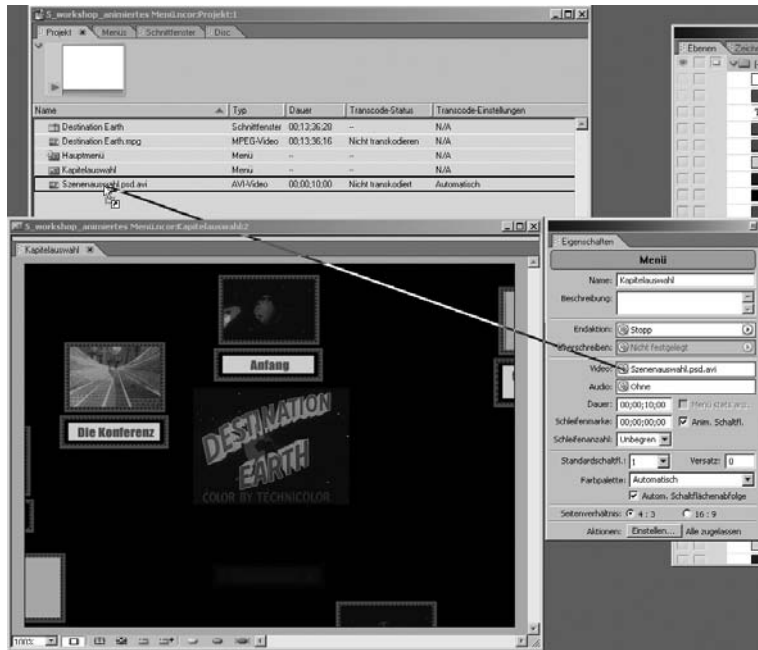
5_workshop_animiertes Menü.ncor:Projekt:1

Projekt × Menüs Schnittfenster Disc

| Name | Typ | Dauer | Transcode-Status | Transcode-Einstellungen |
|---|---|---|---|---|
| Destination Earth | Schnittfenster | 00;12;36;20 | – | N/A |
| Destination Earth.mpg | MPEG-Video | 00;13;36;16 | Nicht transkodieren | N/A |
| Hauptmenü | Menü | – | – | N/A |
| Kapitelauswahl | Menü | – | – | N/A |
| Szenenauswahl.psd.avi | AVI-Video | 00;00;10;00 | Nicht transkodiert | Automatisch |

Ebenen Zeich

5_workshop_animiertes Menü.ncor:Kapitelauswahl:2

Kapitelauswahl ×

Anfang

Die Konferenz

DESTINATION EARTH
COLOR BY TECHNICOLOR

100%

Eigenschaften

Menü

Name: Kapitelauswahl

Beschreibung:

Endaktion: Stopp

Überschreiben: Nicht festgelegt

Video: Szenenauswahl.psd.avi

Audio: Ohne

Dauer: 00;00;10;00 Menü stets anz.

Schleifenmarke: 00;00;00;00 Anim. Schaltfl.

Schleifenanzahl: Unbegren

Standardschaltfl.: 1 Versatz: 0

Farbpalette: Automatisch

Autom. Schaltflächenabfolge

Seitenverhältnis: 4 : 3 16 : 9

Aktionen: Einstellen... Alle zugelassen